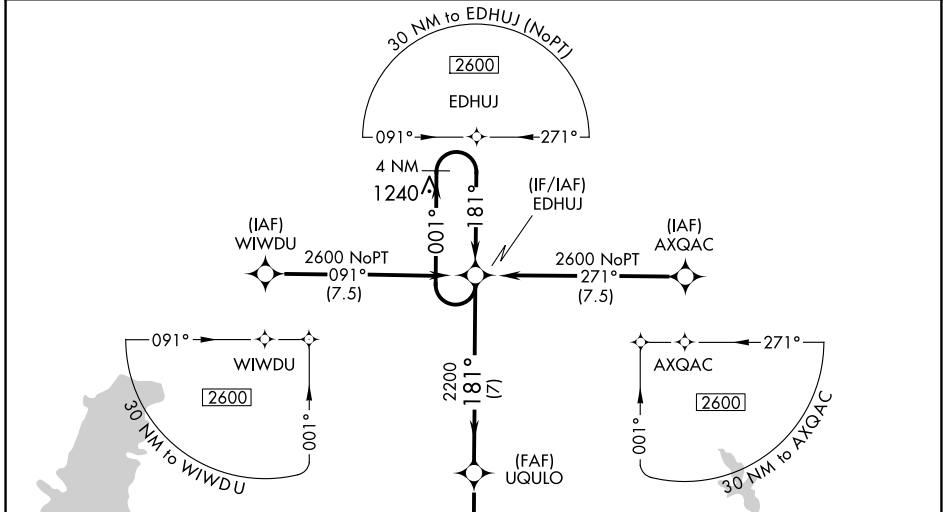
30 NM to EDHUJ (NoPT)

2600

EDHUJ

091°

271°

4 NM

1240

001°

181°

(IF/IAF)
EDHUJ

(IAF)
WIWDU

2600 NoPT
091°
(7.5)

(IAF)
AXQAC

2600 NoPT
271°
(7.5)

091°

WIWDU

2600

001°

30 NM to WIWDU

2200
181°
(7)

(FAF)
UQULO

271°

AXQAC

2600

001°

30 NM to AXQAC